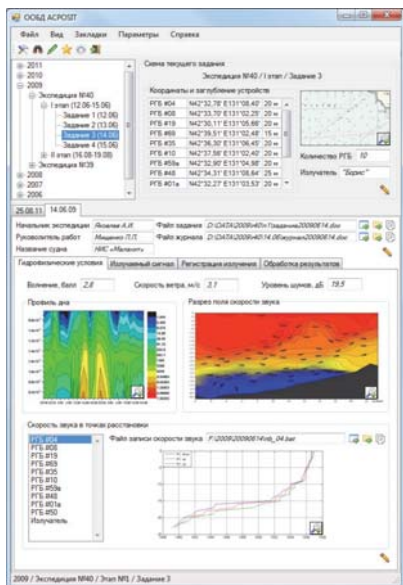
ООБД АСРОSIT

Файл Вид Закладки Параметры Справка

2011
2010
2009
Экспедиция №40
I этап (12.06-15.06)
Задание 1 (12.06)
Задание 2 (13.06)
Задание 3 (14.06)
Задание 4 (15.06)
II этап (16.08-19.08)
Экспедиция №39
2008
2007
2006

Схема текущего задания
Экспедиция №40 / I этап / Задание 3

Координаты и заглубление устройств

| | | |
|---|---|---|
| РГБ #04 | N42°32,78' E131°08,40' | 20 м |
| РГБ #08 | N42°33,70' E131°02,25' | 20 м |
| РГБ #19 | N42°33,10' E131°05,68' | 20 м |
| РГБ #69 | N42°39,51' E131°02,48' | 15 м |
| РГБ #35 | N42°36,30' E131°06,45' | 20 м |
| РГБ #10 | N42°37,58' E131°02,40' | 20 м |
| РГБ #59а | N42°32,90' E131°04,98' | 20 м |
| РГБ #48 | N42°34,31' E131°08,64' | 25 м |
| РГБ #01а | N42°32,27' E131°03,53' | 20 м |

Количество РГБ 10
Излучатель "Борис"

25.08.11 14.06.09

Начальник экспедиции Яковлев А.И. Файл задания D:\DATA\2009\40\Задание20090614.doc
Руководитель работ Мищенко П.П. Файл журнала D:\DATA\2009\40\Журнал20090614.doc
Название судна НИС «Малахит»

Гидрофизические условия | Излучаемый сигнал | Регистрация излучения | Обработка результатов

Волнение, балл 2,0 Скорость ветра, м/с 3,7 Уровень шумов, дБ 19,5

Профиль дна
Разрез поля скорости звука

Скорость звука в точках расстановки
РГБ #04
РГБ #08
РГБ #19
РГБ #69
РГБ #35
РГБ #10
РГБ #59а
РГБ #48
РГБ #01а
РГБ #50
Излучатель

Файл записи скорости звука F:\2009\20090614\vb_04.txt

2009 / Экспедиция №40 / Этап №1 / Задание 3